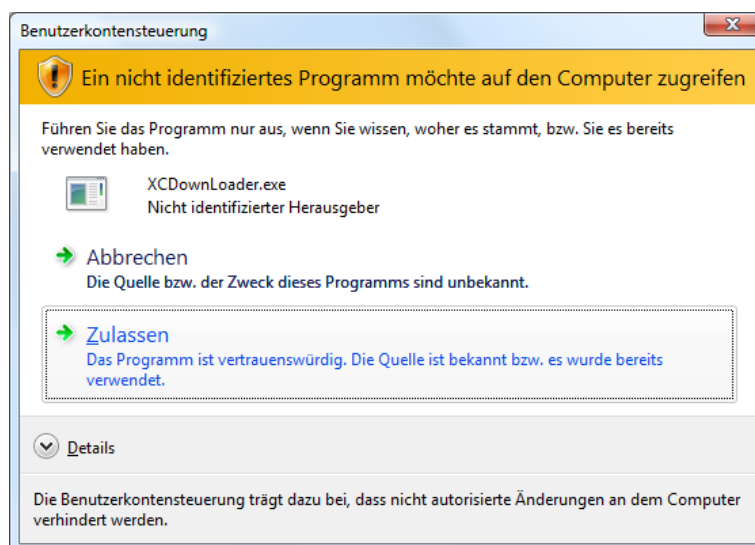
Benutzerkontensteuerung

Ein nicht identifiziertes Programm möchte auf den Computer zugreifen

Führen Sie das Programm nur aus, wenn Sie wissen, woher es stammt, bzw. Sie es bereits verwendet haben.

XCDownLoader.exe
Nicht identifizierter Herausgeber

Abbrechen
Die Quelle bzw. der Zweck dieses Programms sind unbekannt.

Zulassen
Das Programm ist vertrauenswürdig. Die Quelle ist bekannt bzw. es wurde bereits verwendet.

Details

Die Benutzerkontensteuerung trägt dazu bei, dass nicht autorisierte Änderungen an dem Computer verhindert werden.